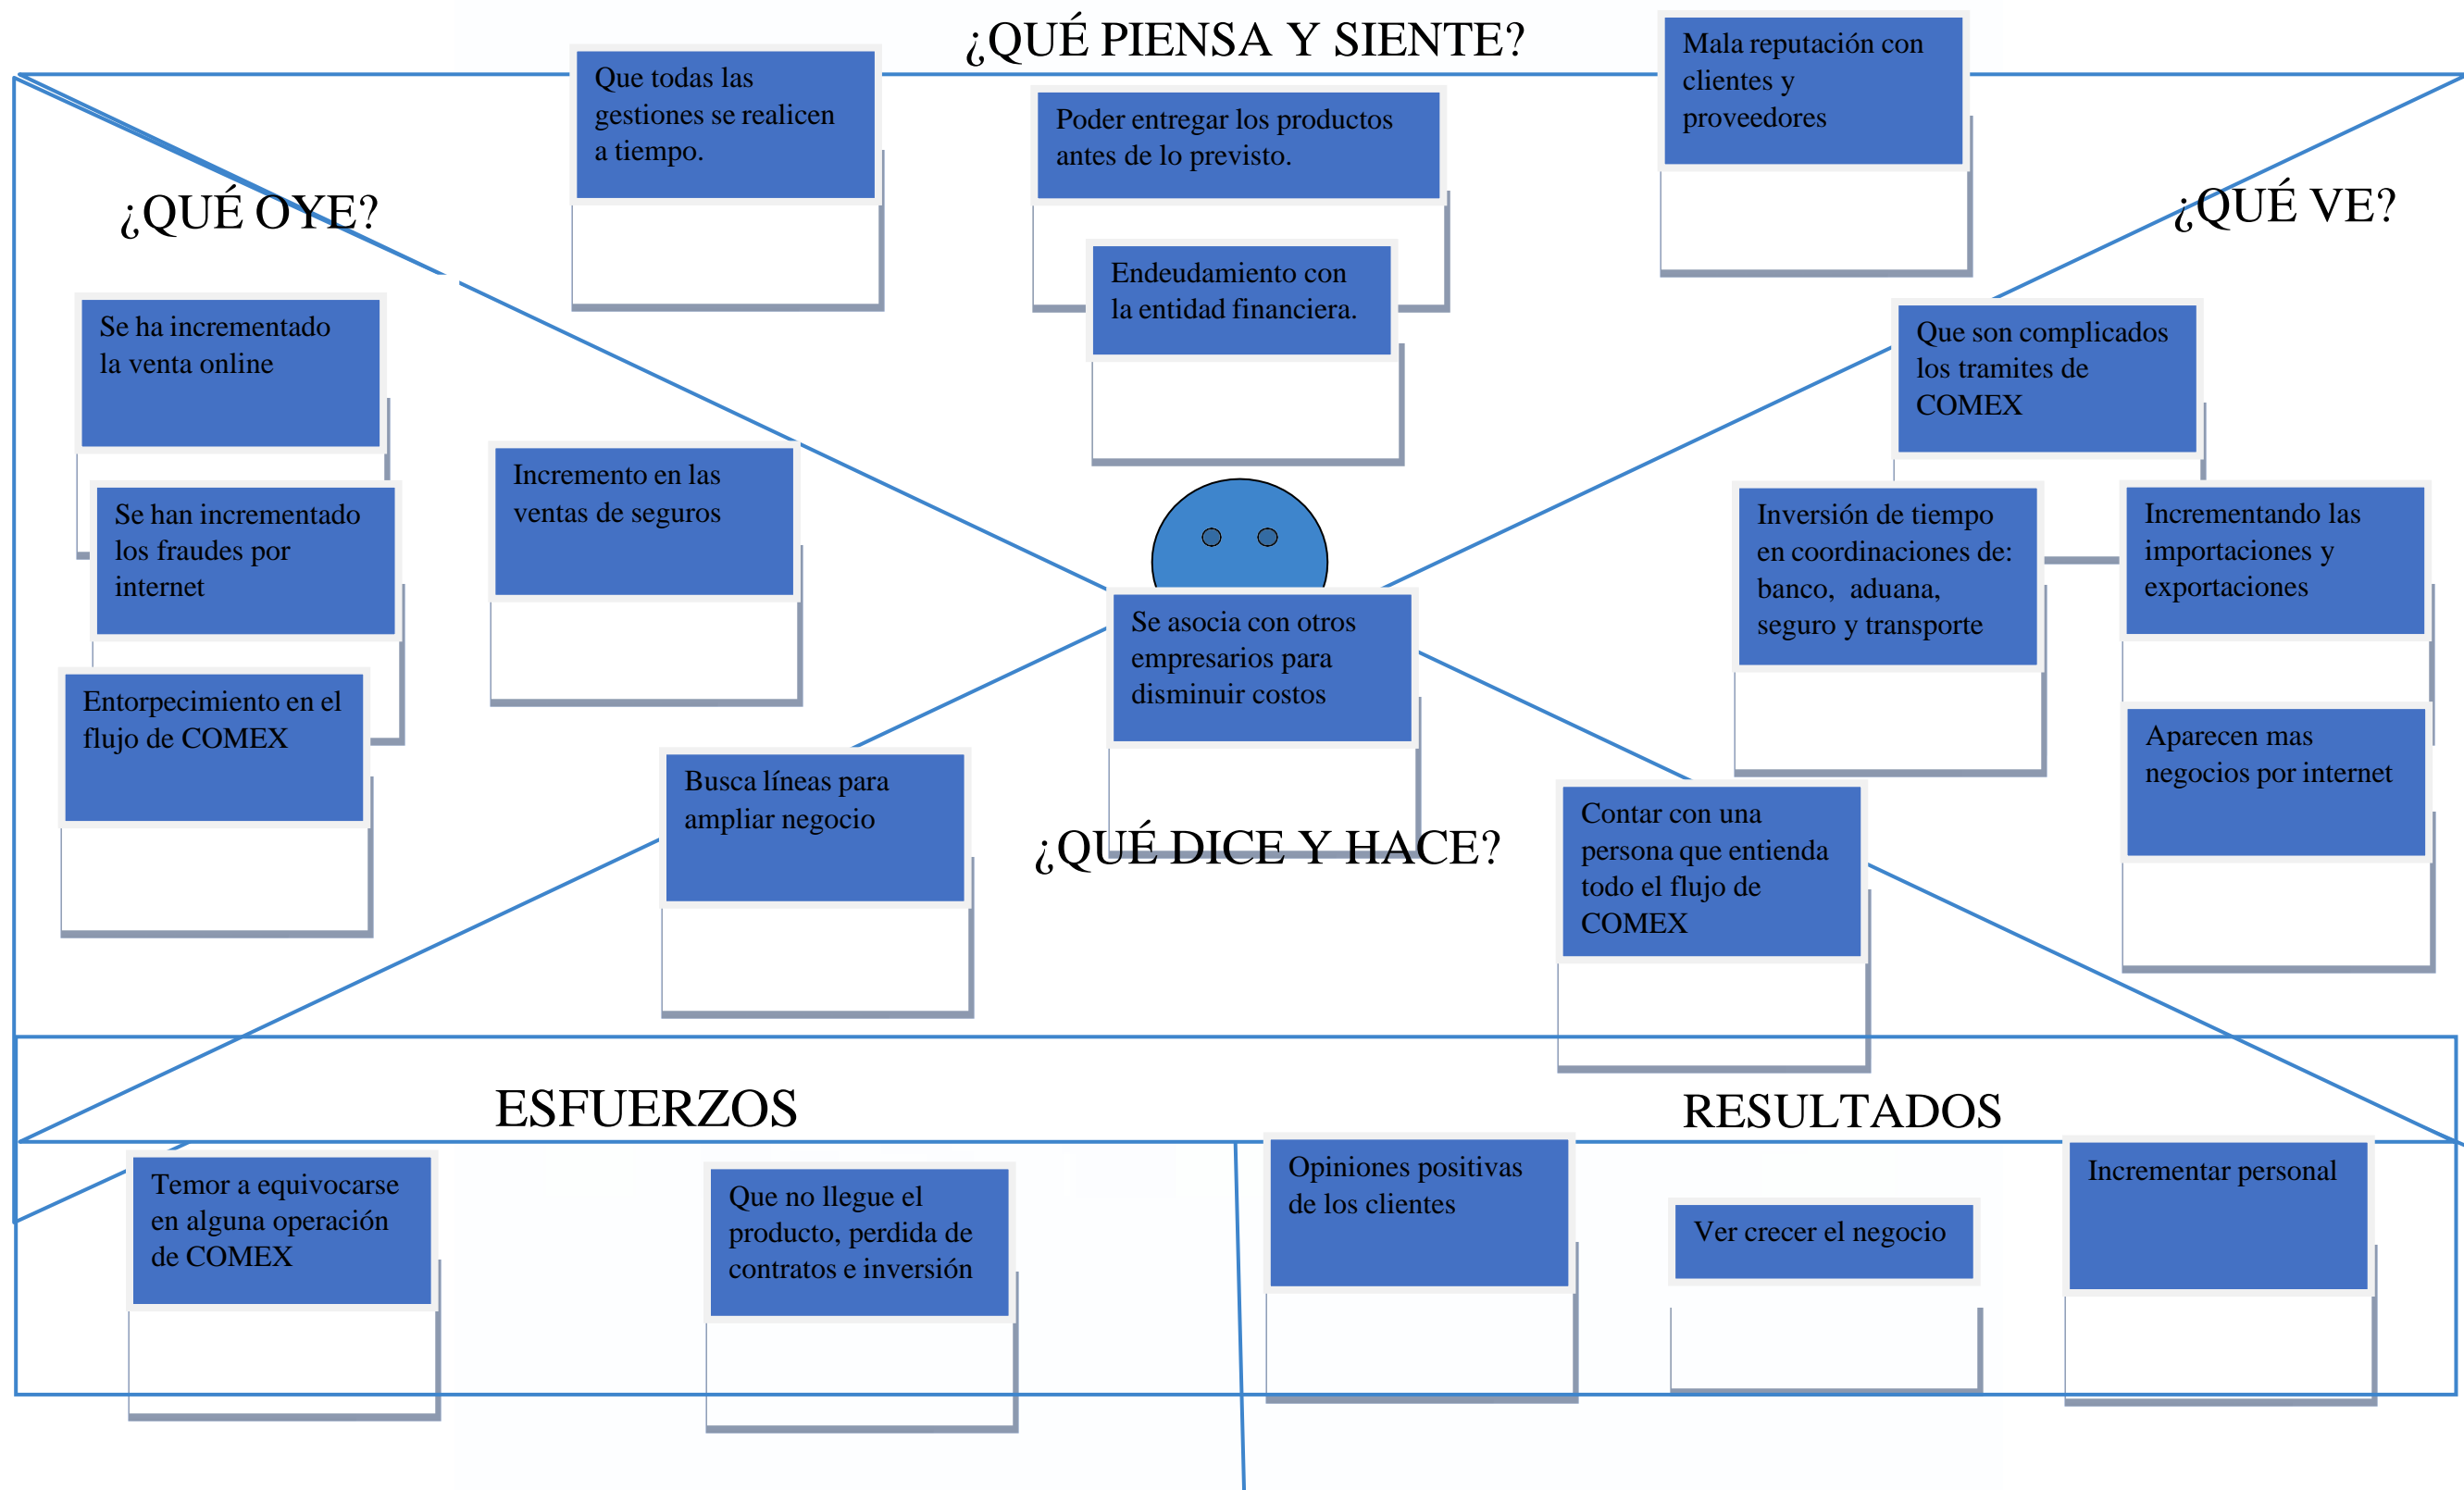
¿QUÉ PIENSA Y SIENTE?

Que todas las gestiones se realicen a tiempo.

Poder entregar los productos antes de lo previsto.

Endeudamiento con la entidad financiera.

Mala reputación con clientes y proveedores

¿QUÉ OYE?

Se ha incrementado la venta online

Se han incrementado los fraudes por internet

Entorpecimiento en el flujo de COMEX

Incremento en las ventas de seguros

¿QUÉ VE?

Que son complicados los tramites de COMEX

Inversión de tiempo en coordinaciones de: banco, aduana, seguro y transporte

Incrementando las importaciones y exportaciones

Aparecen mas negocios por internet

Se asocia con otros empresarios para disminuir costos

Busca líneas para ampliar negocio

¿QUÉ DICE Y HACE?

Contar con una persona que entienda todo el flujo de COMEX

ESFUERZOS

Temor a equivocarse en alguna operación de COMEX

Que no llegue el producto, perdida de contratos e inversión

RESULTADOS

Opiniones positivas de los clientes

Ver crecer el negocio

Incrementar personal